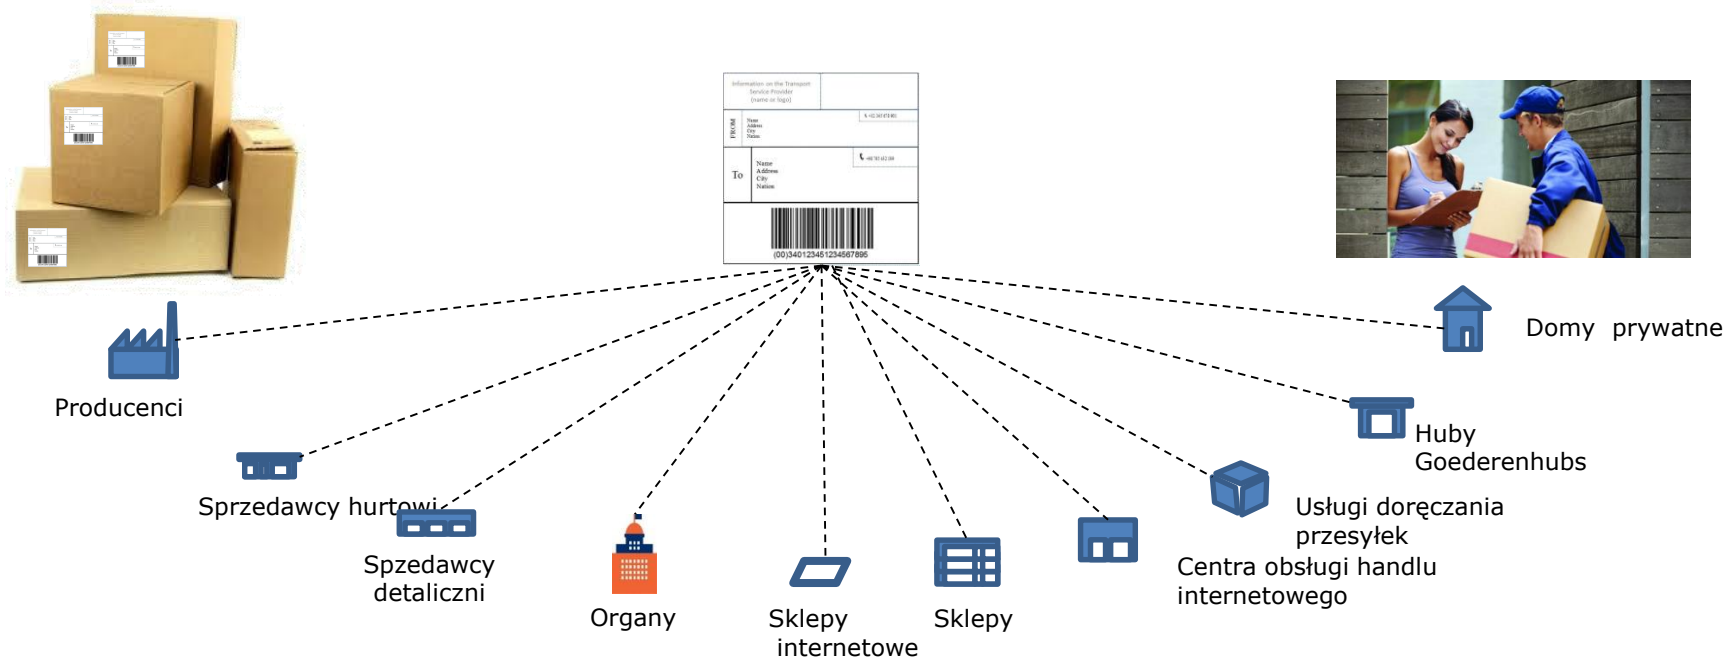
Information on the Transport Service Provider (name or logo)

FROM Name Address City Nation

To Name Address City Nation

(00)340123451234567895

Producenci

Sprzedawcy hurtowi

Spzedawcy detaliczni

Organy

Sklepy internetowe

Sklepy

Domy prywatne

Huby Goederenhubs

Usługi doręczania przesyłek

Centra obsługi handlu internetowego